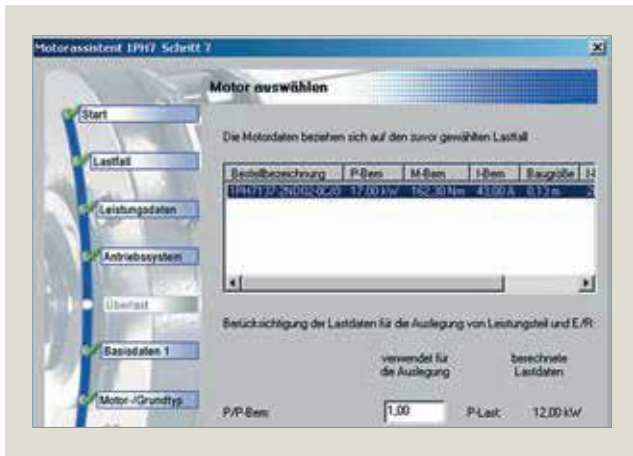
Motorassistent 1PH7 Schritt 7

Start
Lastfall
Leistungsdaten
Antriebssystem
Überlast
Basisdaten 1
Motor-/Grundtyp

Motor auswählen

Die Motordaten beziehen sich auf den zuvor gewählten Lastfall

| Bestellbezeichnung | P-Bem | M-Bem | I-Bem | Baugröße | H |
|---|---|---|---|---|---|
| 1PH7137-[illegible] | 17,00 kW | 162,30 Nm | 43,00 A | 0,13 m | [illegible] |

Berücksichtigung der Lastdaten für die Auslegung von Leistungsteil und E/R:

verwendet für die Auslegung

berechnete Lastdaten

P/P-Bem: 1,00 P-Last: 12,00 kW